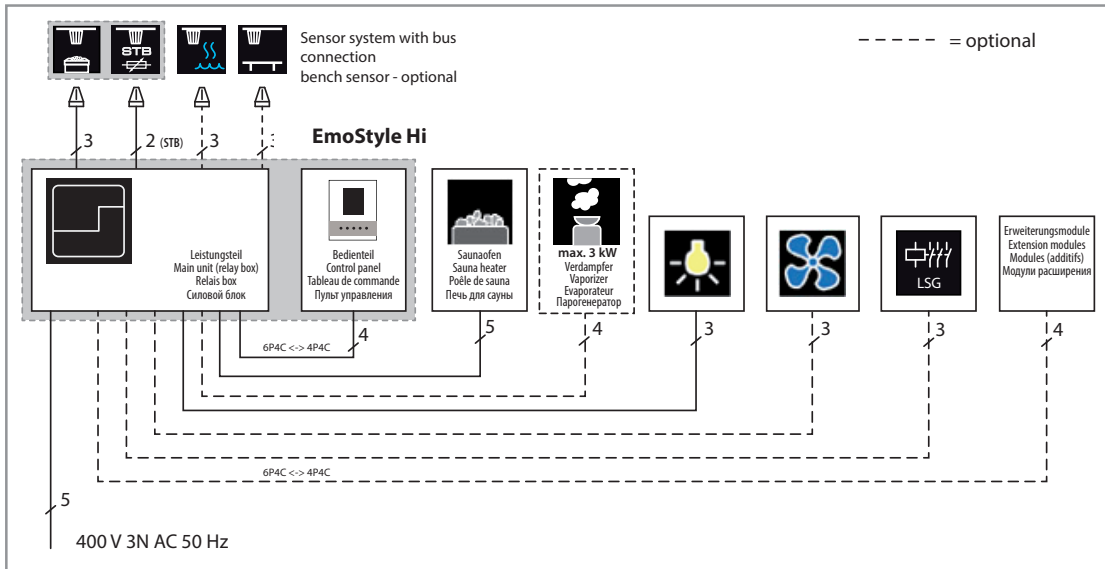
STB

Sensor system with bus connection
bench sensor - optional

- - - - - = optional

3
2 (STB)
3
3

EmoStyle Hi

Leistungsteil
Main unit (relay box)
Relais box
Силовой блок

Bedienteil
Control panel
Tableau de commande
Пульт управления

Saunaofen
Sauna heater
Poêle de sauna
Печь для сауны

max. 3 kW
Verdampfer
Vaporizer
Evaporateur
Парогенератор

LSG

Erweiterungsmodule
Extension modules
Modules (additifs)
Модули расширения

4
6P4C <-> 4P4C
5
4
3
3
3
4

6P4C <-> 4P4C

5

400 V 3N AC 50 Hz